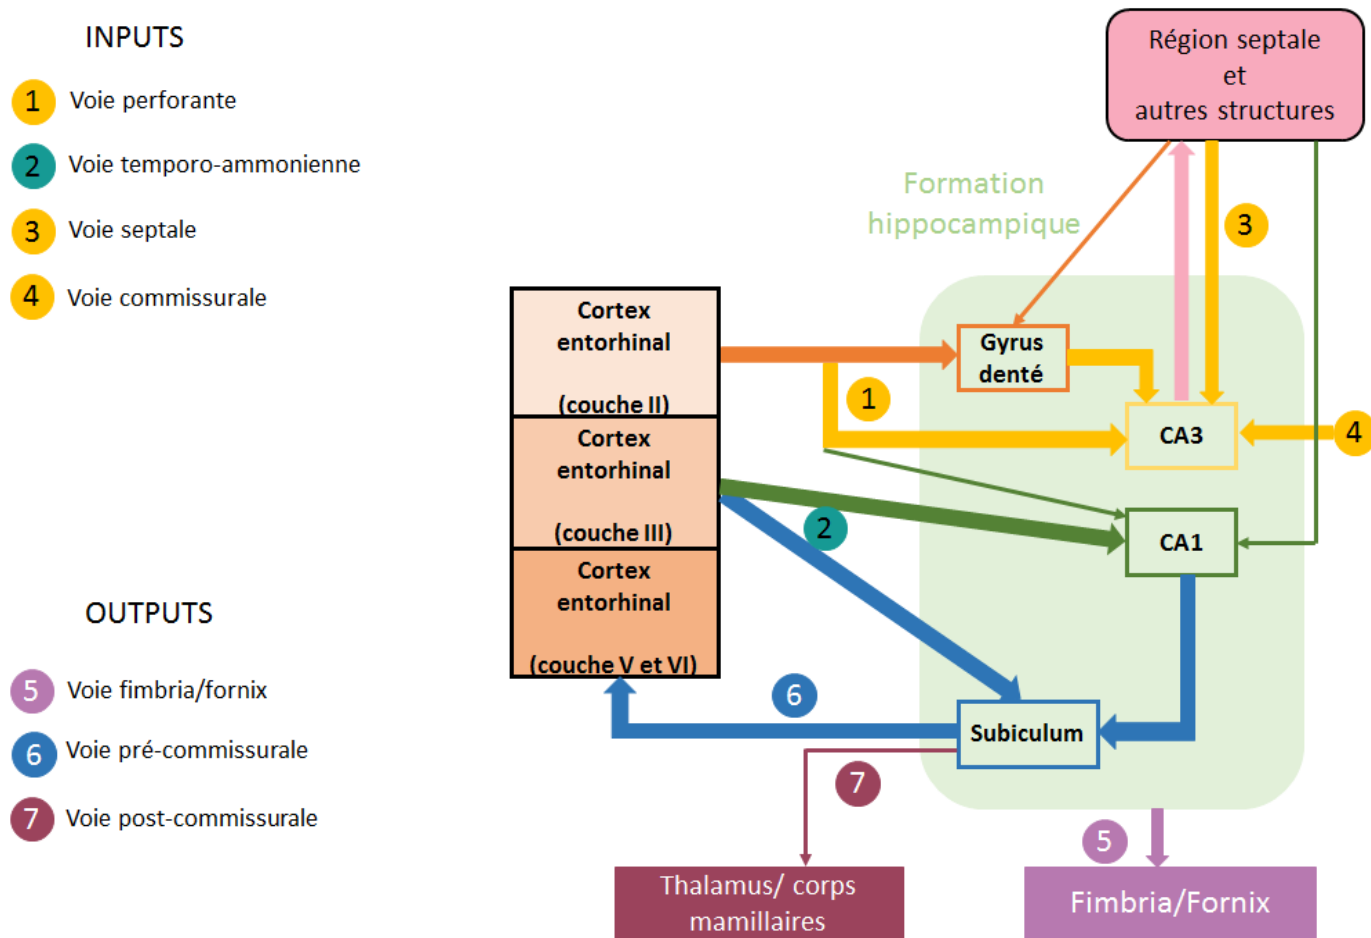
INPUTS

1 Voie perforante

2 Voie temporo-ammonienne

3 Voie septale

4 Voie commissurale

OUTPUTS

5 Voie fimbria/fornix

6 Voie pré-commissurale

7 Voie post-commissurale

Région septale et autres structures

Formation hippocampique

Cortex entorhinal (couche II)

Cortex entorhinal (couche III)

Cortex entorhinal (couche V et VI)

Gyrus denté

1

3

CA3

4

2

CA1

6

Subiculum

7

5

Thalamus/ corps mamillaires

Fimbria/Fornix